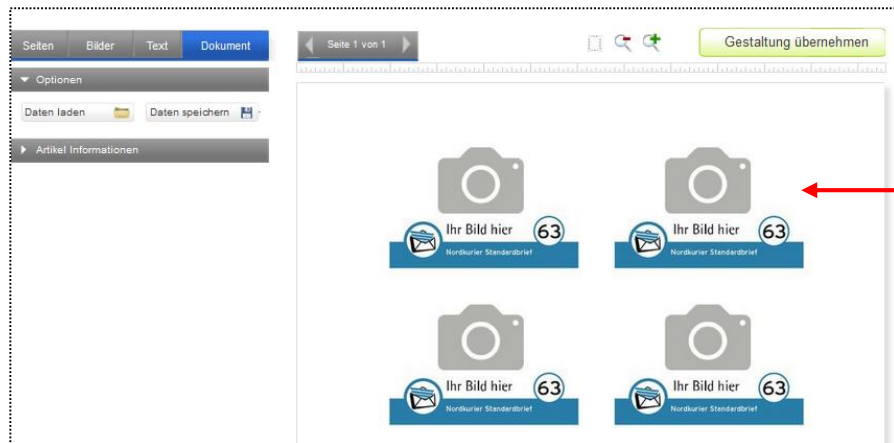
Seiten | Bilder | Text | Dokument

Optionen

Daten laden

Daten speichern

Artikel Informationen

Seite 1 von 1

Gestaltung übernehmen

Ihr Bild hier 63
Nordkurier Standardbrief

Ihr Bild hier 63
Nordkurier Standardbrief

Ihr Bild hier 63
Nordkurier Standardbrief

Ihr Bild hier 63
Nordkurier Standardbrief